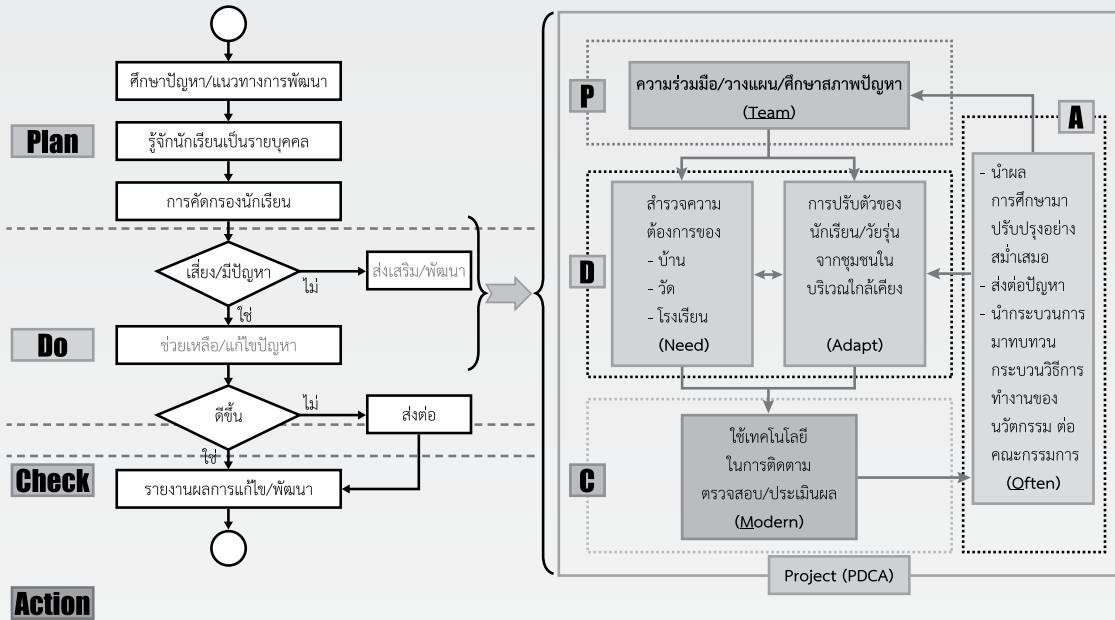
ศึกษาปัญหา/แนวทางการพัฒนา

Plan

รู้จักนักเรียนเป็นรายบุคคล

การคัดกรองนักเรียน

เสี่ยง/มีปัญหา

ไม่

ส่งเสริม/พัฒนา

ใช่

Do

ช่วยเหลือ/แก้ไขปัญหา

ดีขึ้น

ไม่

ส่งต่อ

ใช่

Check

รายงานผลการแก้ไข/พัฒนา

Action

P

ความร่วมมือ/วางแผน/ศึกษาสภาพปัญหา (Team)

A

D

สำรวจความต้องการของ
- บ้าน
- วัด
- โรงเรียน
(Need)

การปรับตัวของนักเรียน/วัยรุ่นจากชุมชนในบริเวณใกล้เคียง
(Adapt)

- นำผลการศึกษามาปรับปรุงอย่างสม่ำเสมอ
- ส่งต่อปัญหา
- นำกระบวนการมาทบทวนกระบวนวิธีการทำงานของนวัตกรรม ต่อคณะกรรมการ
(Often)

C

ใช้เทคโนโลยีในการติดตามตรวจสอบ/ประเมินผล
(Modern)

Project (PDCA)